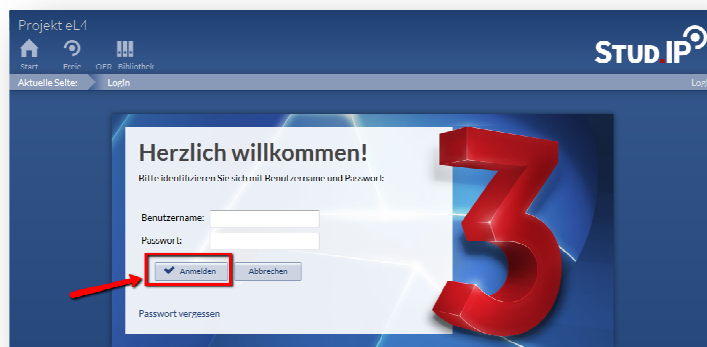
Projekt eL4

Start Profil OER Bibliothek

STUD.IP

Aktuelle Seite: Login

Login

Herzlich willkommen!

Bitte identifizieren Sie sich mit Benutzername und Passwort:

Benutzername:

Passwort:

Anmelden Abbrechen

Passwort vergessen

3